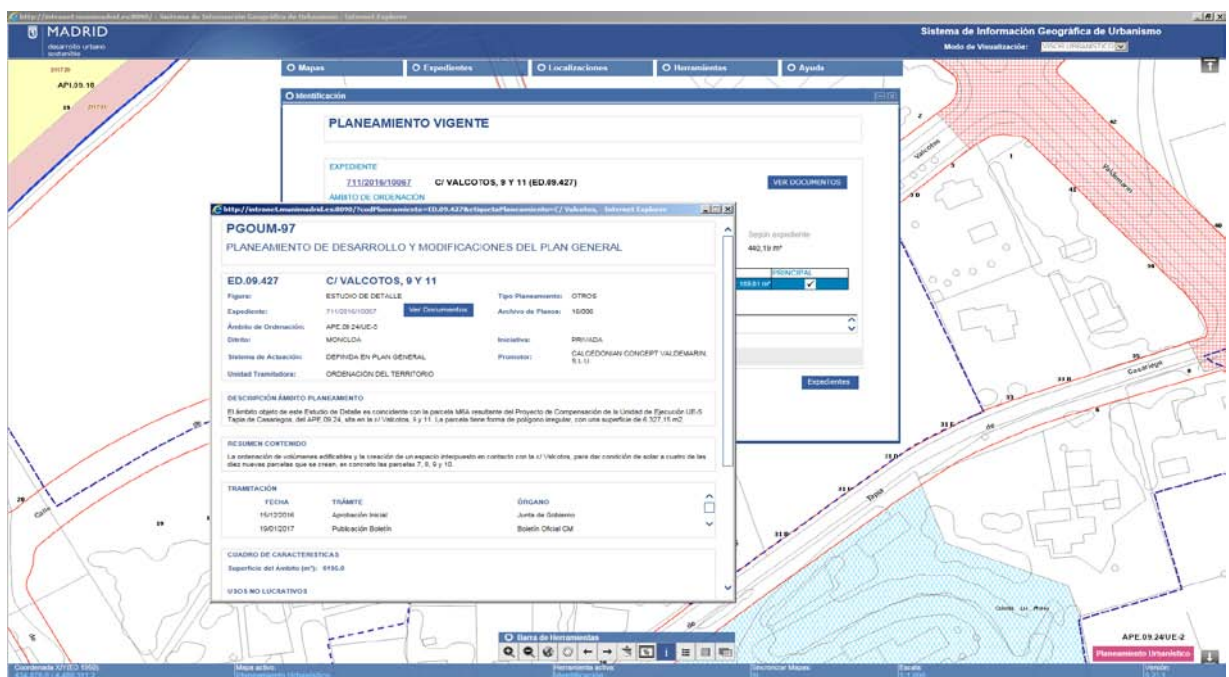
MADRID
desarrollo urbano

Sistema de Información Geográfica de Urbanismo
Modo de Visualización:

API.09.18

Mapas
Expedientes
Localizaciones
Herramientas
Ayuda

Identificación

PLANEAMIENTO VIGENTE

EXPEDIENTE
711/2016/10067 C/ VALCOTOS, 9 Y 11 (ED.09.427)
VER DOCUMENTOS
ÁMBITO DE ORDENACIÓN

Según expediente
440,19 m²
PRINCIPAL
Expedientes

PGOUM-97
PLANEAMIENTO DE DESARROLLO Y MODIFICACIONES DEL PLAN GENERAL

ED.09.427 C/ VALCOTOS, 9 Y 11
Figura: ESTUDIO DE DETALLE
Tipo Planeamiento: OTROS
Expediente: 711/2016/10067
Ver Documentos
Archivo de Planos: 10/000
Ámbito de Ordenación: APE.09.24/UE-5
Distrito: MONCLOA
Iniciativa: PRIVADA
Sistema de Actuación: DEFINIDA EN PLAN GENERAL
Promotor: CALCEDONIAN CONCEPT VALDEMARIN, S.L.U.
Unidad Tramitadora: ORDENACIÓN DEL TERRITORIO

DESCRIPCIÓN ÁMBITO PLANEAMIENTO
El ámbito objeto de este Estudio de Detalle es coincidente con la parcela MRA resultante del Proyecto de Compensación de la Unidad de Ejecución UE-5 Tapia de Casariegos, del APE.09.24, sita en la c/ Valcotos, 9 y 11. La parcela tiene forma de polígono irregular, con una superficie de 6.327,15 m2.

RESUMEN CONTENIDO
La ordenación de volúmenes edificables y la creación de un espacio interpuesto en contacto con la c/ Valcotos, para dar condición de solar a cuatro de las diez nuevas parcelas que se crean, en concreto las parcelas 7, 8, 9 y 10.

TRAMITACIÓN
| FECHA | TRÁMITE | ÓRGANO |
|---|---|---|
| 15/12/2016 | Aprobación Inicial | Junta de Gobierno |
| 19/01/2017 | Publicación Boletín | Boletín Oficial CM |

CUADRO DE CARACTERÍSTICAS
Superficie del Ámbito (m²): 6195,0

USOS NO LUCRATIVOS

Barra de Herramientas

APE.09.24/UE-2
Planeamiento Urbanístico

Coordenada XY(ED 1950)
Mapa activo
Herramienta activa
Sincronizar Mapas
Escala
Versión